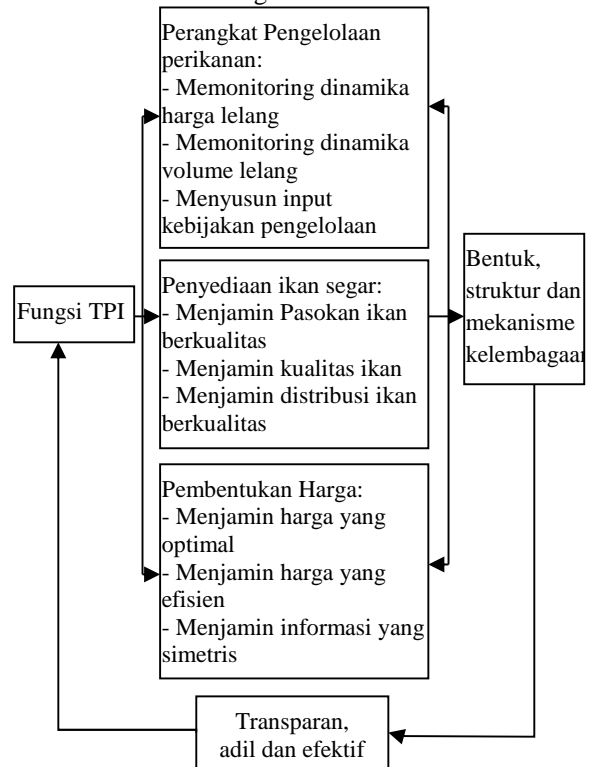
Perangkat Pengelolaan perikanan:
- Memonitoring dinamika harga lelang
- Memonitoring dinamika volume lelang
- Menyusun input kebijakan pengelolaan

Fungsi TPI

Penyediaan ikan segar:
- Menjamin Pasokan ikan berkualitas
- Menjamin kualitas ikan
- Menjamin distribusi ikan berkualitas

Bentuk, struktur dan mekanisme kelembagaan

Pembentukan Harga:
- Menjamin harga yang optimal
- Menjamin harga yang efisien
- Menjamin informasi yang simetris

Transparan, adil dan efektif